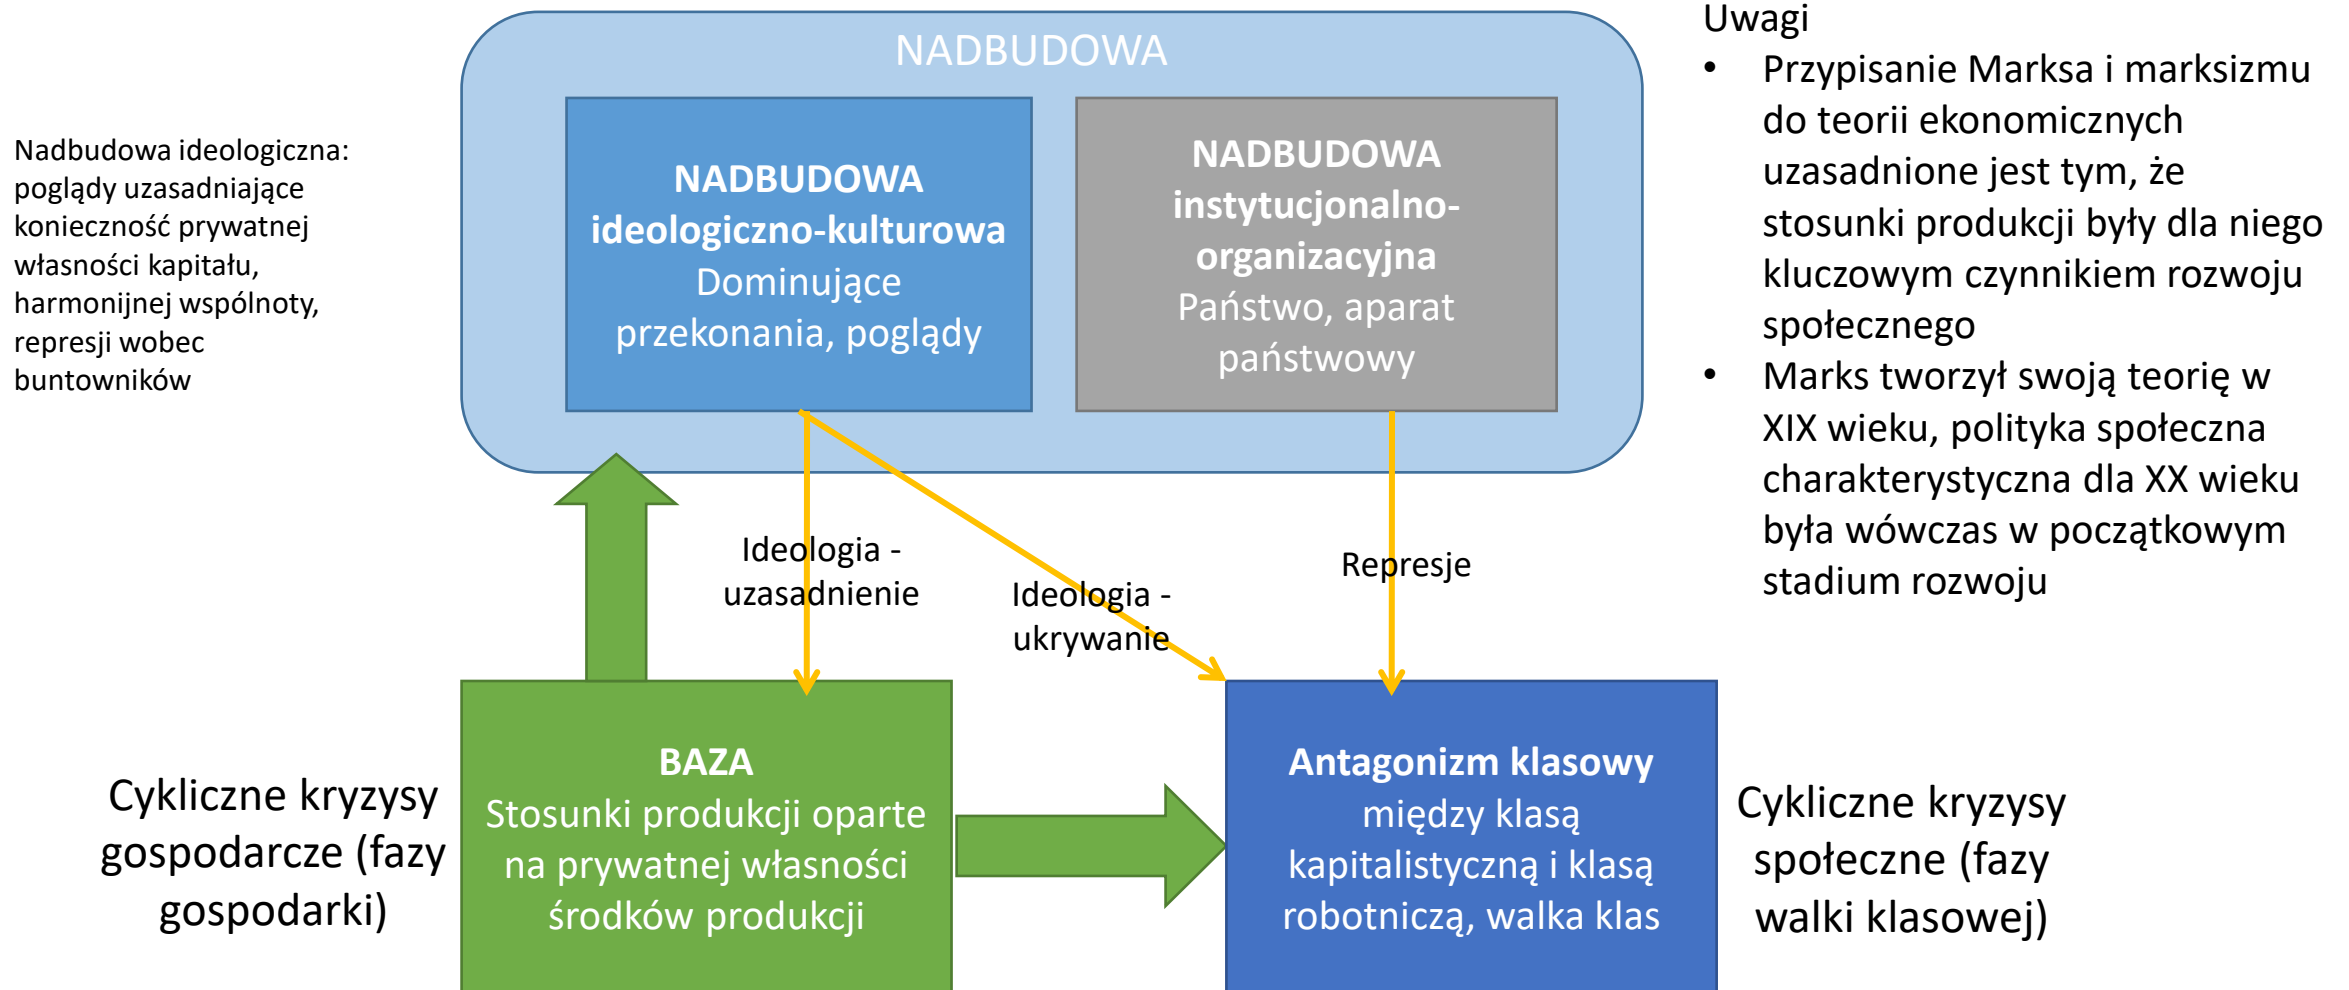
Nadbudowa ideologiczna: poglądy uzasadniające konieczność prywatnej własności kapitału, harmonijnej wspólnoty, represji wobec buntowników

NADBUDOWA

NADBUDOWA ideologiczno-kulturowa
Dominujące przekonania, poglądy

NADBUDOWA instytucjonalno-organizacyjna
Państwo, aparat państwowy

Uwagi
• Przypisanie Marksa i marksizmu do teorii ekonomicznych uzasadnione jest tym, że stosunki produkcji były dla niego kluczowym czynnikiem rozwoju społecznego
• Marks tworzył swoją teorię w XIX wieku, polityka społeczna charakterystyczna dla XX wieku była wówczas w początkowym stadium rozwoju

Ideologia - uzasadnienie

Ideologia - ukrywanie

Represje

Cykliczne kryzysy gospodarcze (fazy gospodarki)

BAZA
Stosunki produkcji oparte na prywatnej własności środków produkcji

Antagonizm klasowy
między klasą kapitalistyczną i klasą robotniczą, walka klas

Cykliczne kryzysy społeczne (fazy walki klasowej)